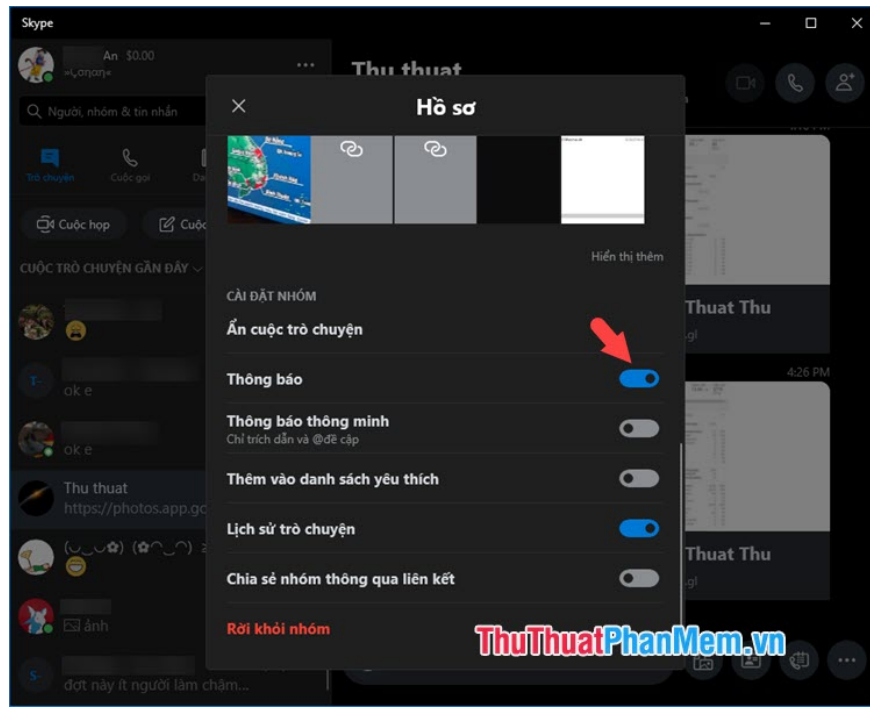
Skype

An $0.00
«Çɑnan«

Người, nhóm & tin nhắn

Trò chuyện
Cuộc gọi

Cuộc họp

CUỘC TRÒ CHUYỆN GẦN ĐÂY

ok e

ok e

Thu thuat
https://photos.app.go

(◡‿◡✿) (✿◠‿◠)

ảnh

đợt này ít người làm chậm...

Thu thuat

Thuat Thu
.gl

4:26 PM

Thuat Thu
.gl

Hồ sơ

Hiển thị thêm

CÀI ĐẶT NHÓM

Ẩn cuộc trò chuyện

Thông báo

Thông báo thông minh
Chỉ trích dẫn và @đề cập

Thêm vào danh sách yêu thích

Lịch sử trò chuyện

Chia sẻ nhóm thông qua liên kết

Rời khỏi nhóm

ThuThuatPhanMem.vn